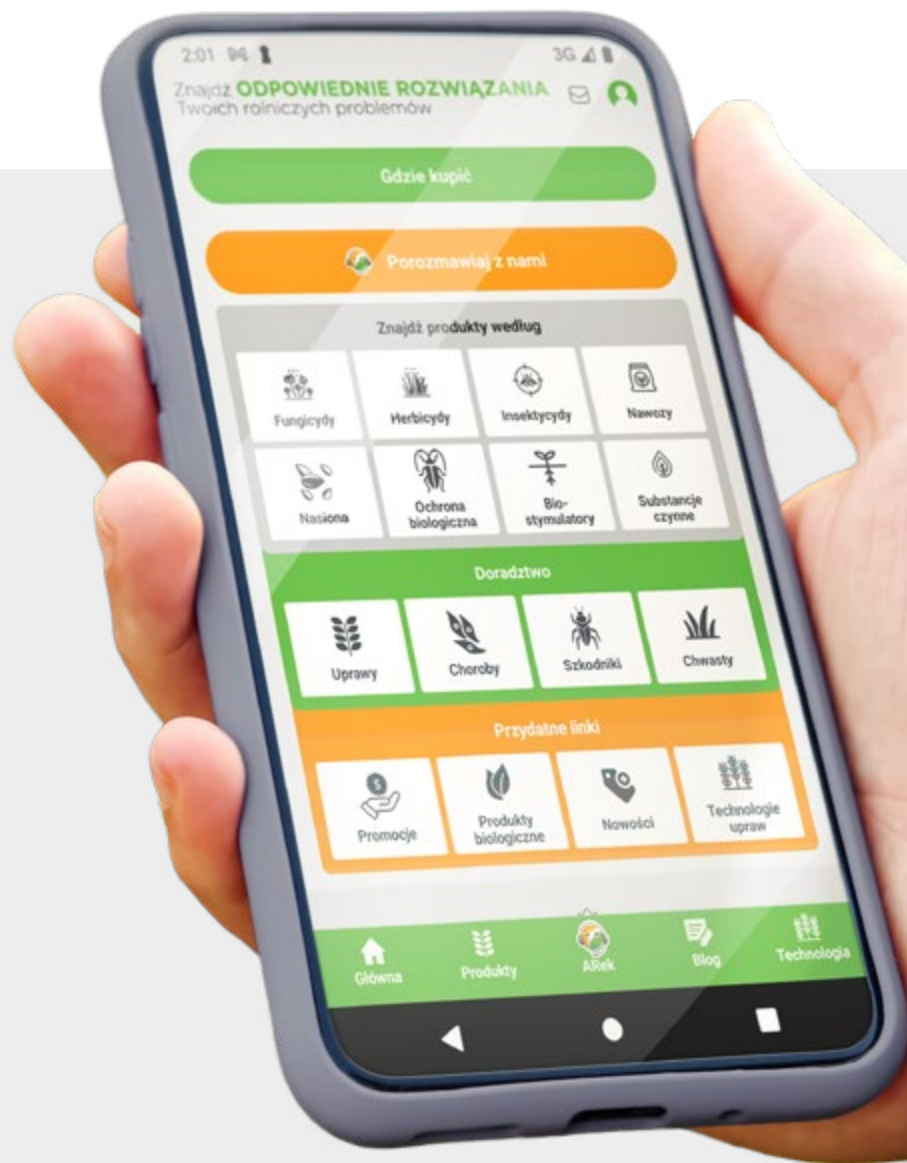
2:01 3G

Znajdź ODPOWIEDNIE ROZWIĄZANIA Twoich rolniczych problemów

Gdzie kupić

Porozmawiaj z nami

Znajdź produkty według

Fungicydy
Herbicydy
Insektycydy
Nawozy
Nasiona
Ochrona biologiczna
Biostymulatory
Substancje czynne

Doradztwo

Uprawy
Choroby
Szkodniki
Chwasty

Przydatne linki

Promocje
Produkty biologiczne
Nowości
Technologie upraw

Główna
Produkty
ARek
Blog
Technologia